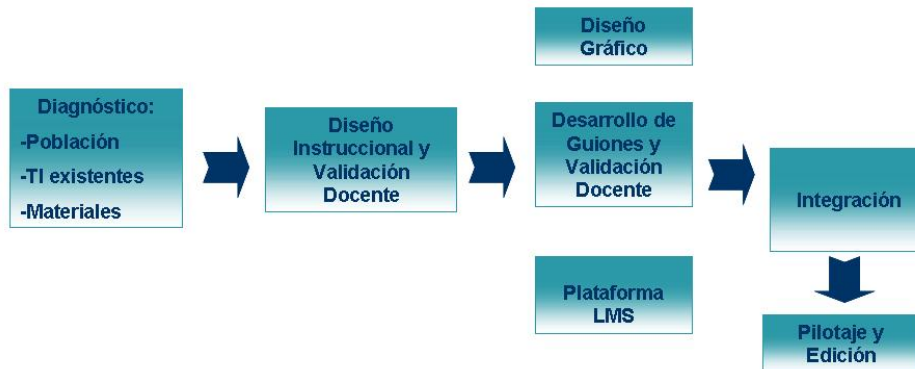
Diagnóstico:
-Población
-TI existentes
-Materiales

Diseño Instruccional y Validación Docente

Diseño Gráfico

Desarrollo de Guiones y Validación Docente

Plataforma LMS

Integración

Pilotaje y Edición